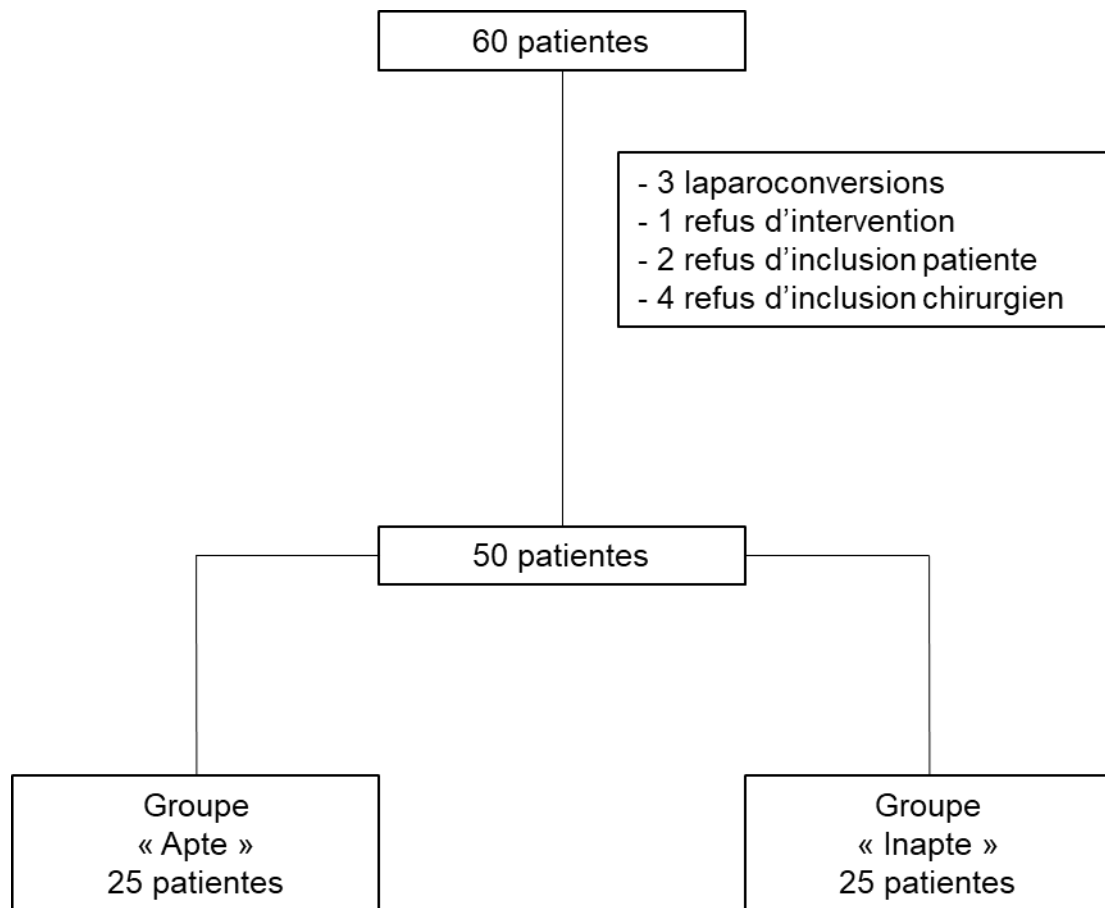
60 patientes

- 3 laparoconversions
- 1 refus d’intervention
- 2 refus d’inclusion patiente
- 4 refus d’inclusion chirurgien

50 patientes

Groupe
« Apte »
25 patientes

Groupe
« Inapte »
25 patientes